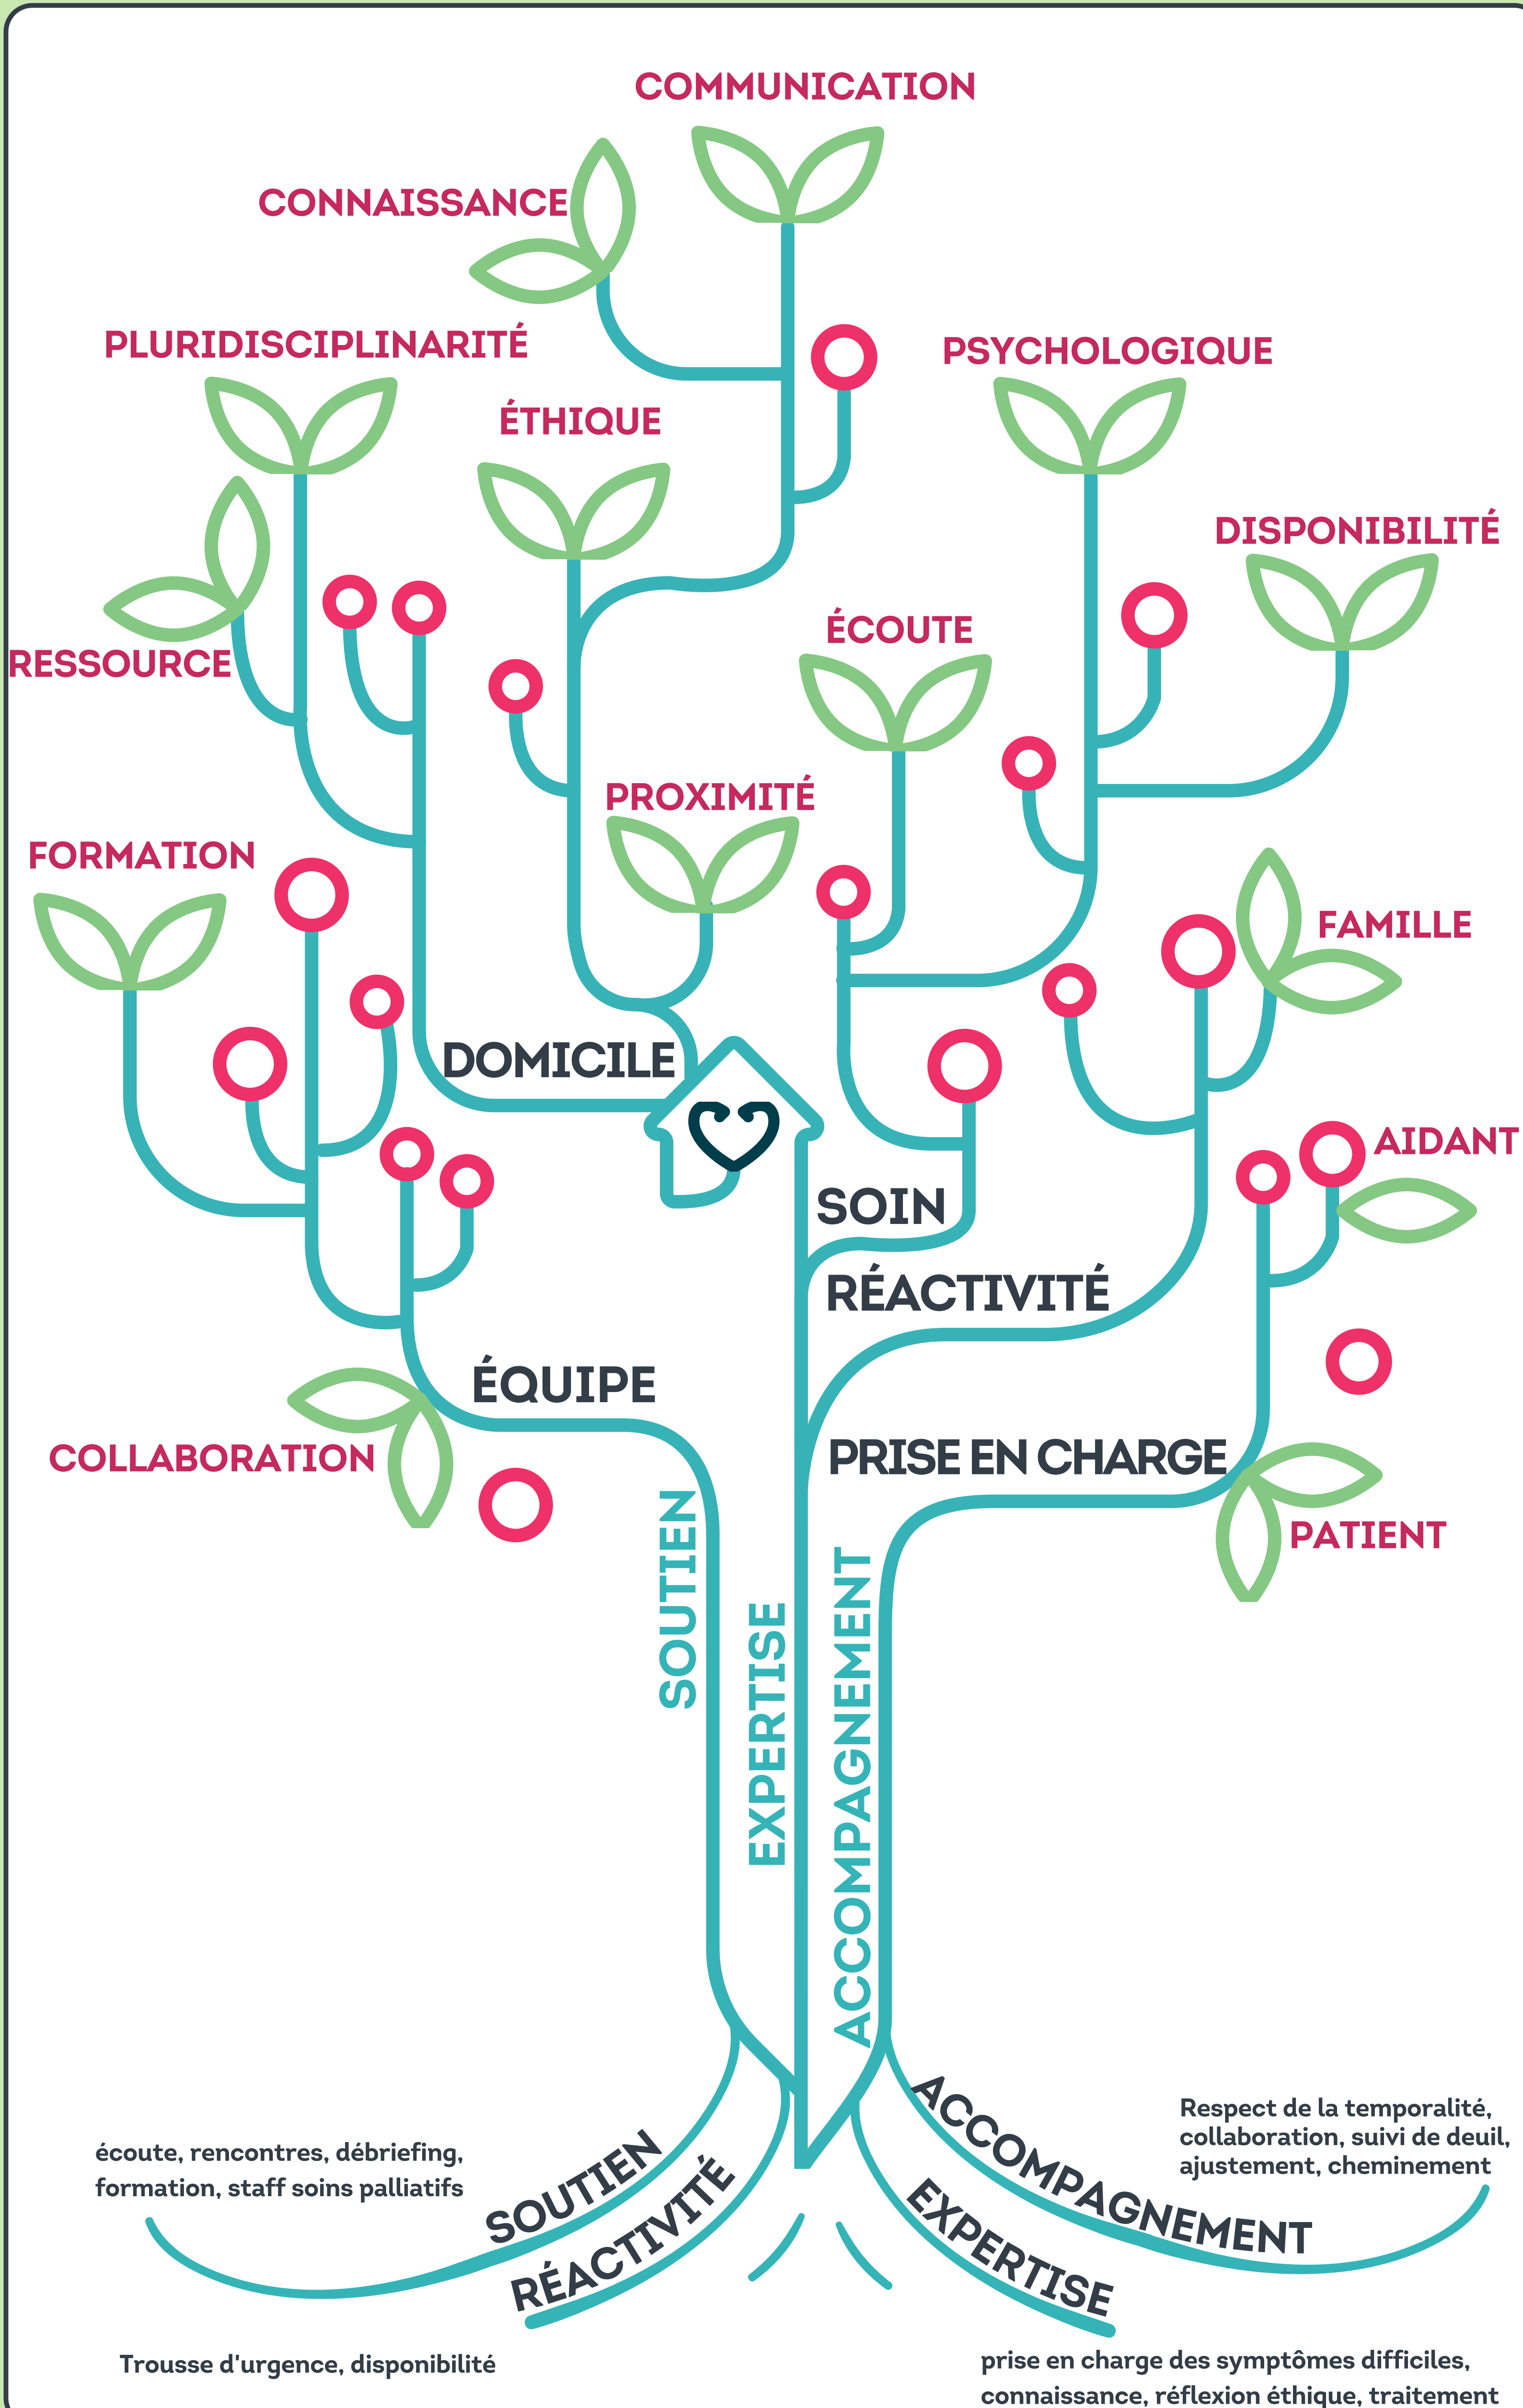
COMMUNICATION

CONNAISSANCE

PLURIDISCIPLINARITÉ

PSYCHOLOGIQUE

ÉTHIQUE

DISPONIBILITÉ

ÉCOUTE

RESSOURCE

PROXIMITÉ

FORMATION

FAMILLE

DOMICILE

AIDANT

SOIN

RÉACTIVITÉ

ÉQUIPE

COLLABORATION

PRISE EN CHARGE

PATIENT

SOUTIEN

EXPERTISE

ACCOMPAGNEMENT

écoute, rencontres, débriefing, formation, staff soins palliatifs

SOUTIEN

RÉACTIVITÉ

ACCOMPAGNEMENT

EXPERTISE

Respect de la temporalité, collaboration, suivi de deuil, ajustement, cheminement

Trousse d'urgence, disponibilité

prise en charge des symptômes difficiles, connaissance, réflexion éthique, traitement